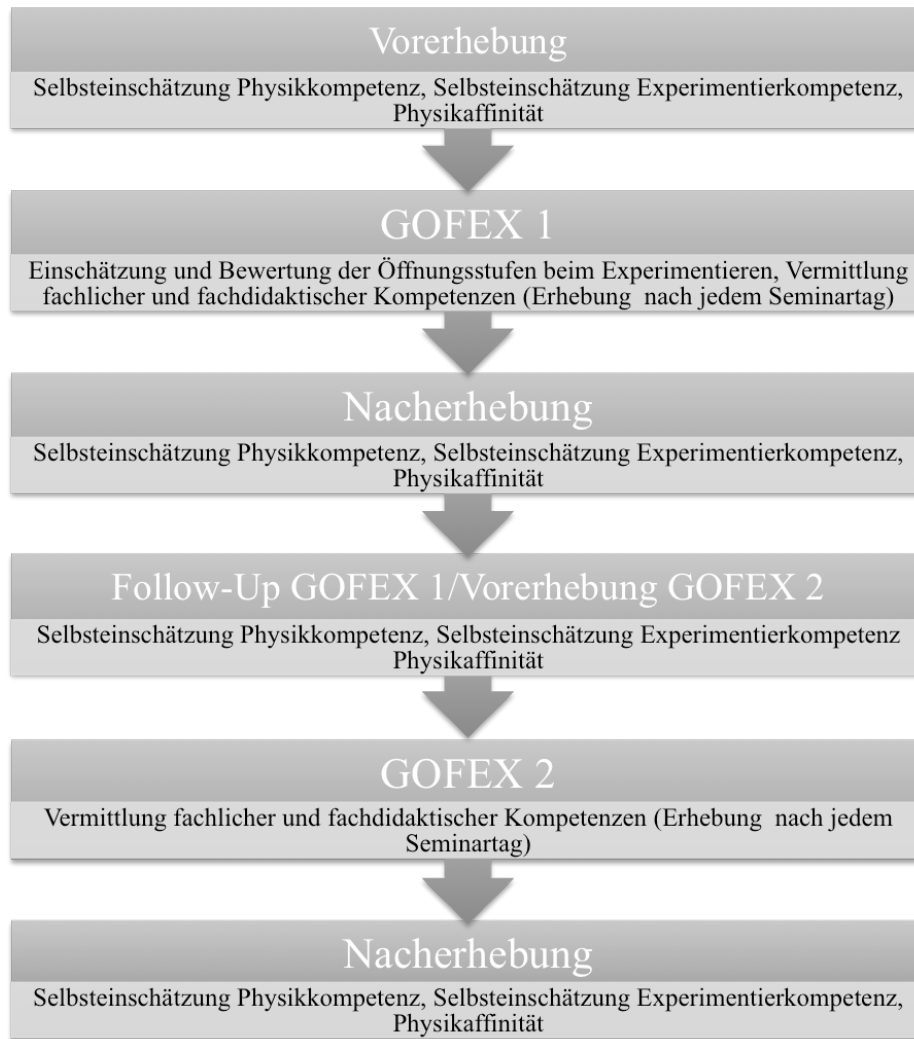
Vorerhebung

Selbsteinschätzung Physikkompetenz, Selbsteinschätzung Experimentierkompetenz, Physikaffinität

GOFEX 1

Einschätzung und Bewertung der Öffnungsstufen beim Experimentieren, Vermittlung fachlicher und fachdidaktischer Kompetenzen (Erhebung nach jedem Seminartag)

Nacherhebung

Selbsteinschätzung Physikkompetenz, Selbsteinschätzung Experimentierkompetenz, Physikaffinität

Follow-Up GOFEX 1/Vorerhebung GOFEX 2

Selbsteinschätzung Physikkompetenz, Selbsteinschätzung Experimentierkompetenz Physikaffinität

GOFEX 2

Vermittlung fachlicher und fachdidaktischer Kompetenzen (Erhebung nach jedem Seminartag)

Nacherhebung

Selbsteinschätzung Physikkompetenz, Selbsteinschätzung Experimentierkompetenz, Physikaffinität